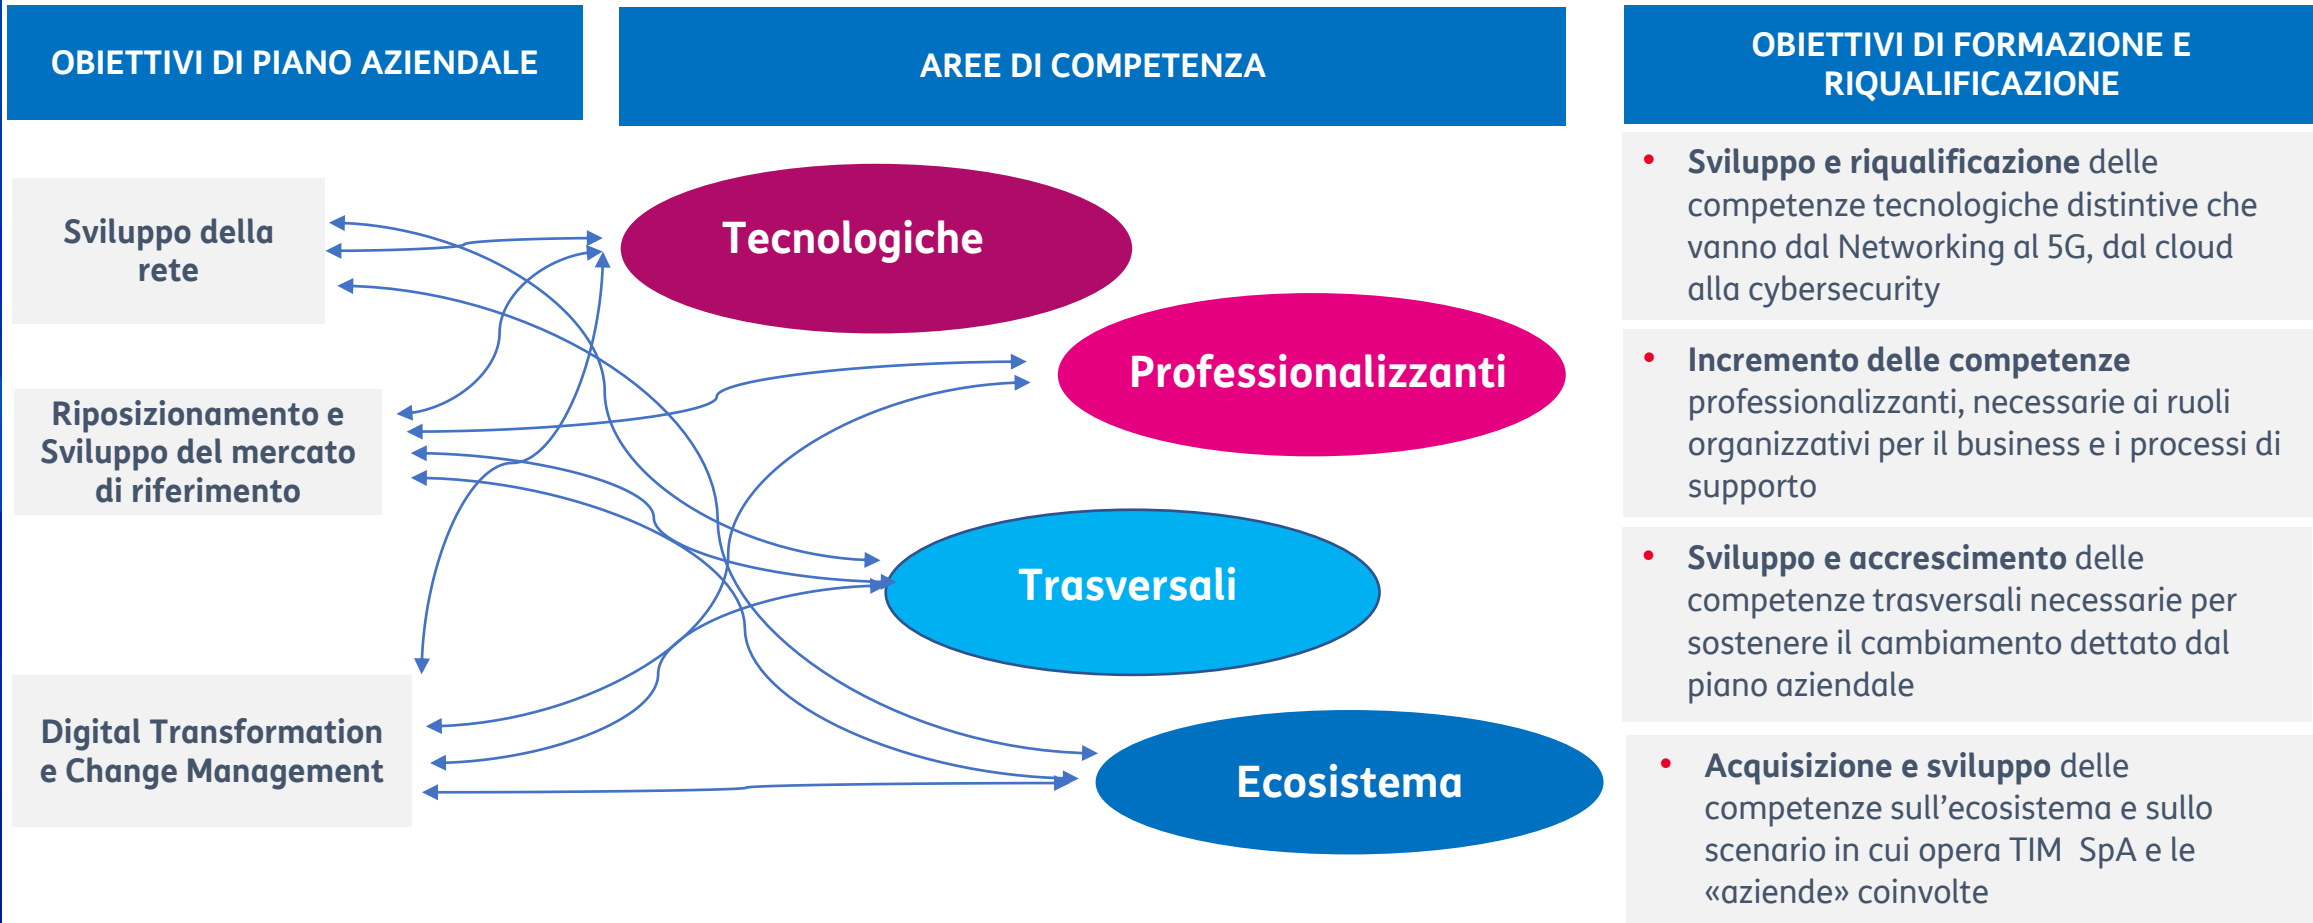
OBIETTIVI DI PIANO AZIENDALE

AREE DI COMPETENZA

OBIETTIVI DI FORMAZIONE E RIQUALIFICAZIONE

Sviluppo della rete

Riposizionamento e Sviluppo del mercato di riferimento

Digital Transformation e Change Management

Tecnologiche

Professionalizzanti

Trasversali

Ecosistema

• Sviluppo e riqualificazione delle competenze tecnologiche distintive che vanno dal Networking al 5G, dal cloud alla cybersecurity

• Incremento delle competenze professionalizzanti, necessarie ai ruoli organizzativi per il business e i processi di supporto

• Sviluppo e accrescimento delle competenze trasversali necessarie per sostenere il cambiamento dettato dal piano aziendale

• Acquisizione e sviluppo delle competenze sull'ecosistema e sullo scenario in cui opera TIM SpA e le «aziende» coinvolte